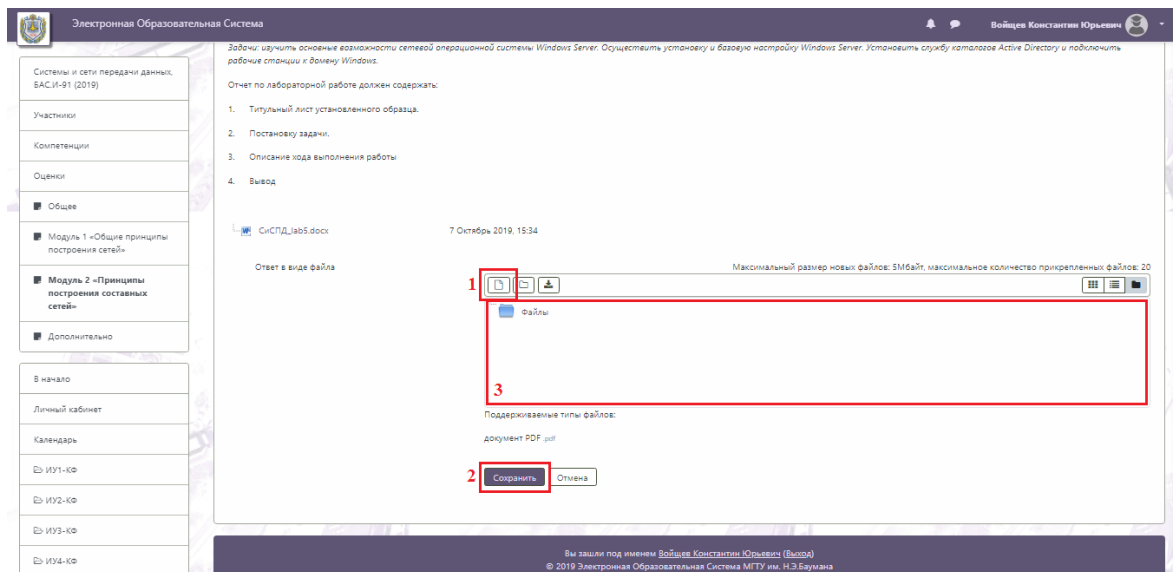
Электронная Образовательная Система

Войщев Константин Юрьевич

Системы и сети передачи данных, БАС.И-91 (2019)

Участники

Компетенции

Оценки

Общее

Модуль 1 «Общие принципы построения сетей»

Модуль 2 «Принципы построения составных сетей»

Дополнительно

В начало

Личный кабинет

Календарь

ИУ1-КФ

ИУ2-КФ

ИУ3-КФ

ИУ4-КФ

Задачи: изучить основные возможности сетевой операционной системы Windows Server. Осуществить установку и базовую настройку Windows Server. Установить службу каталогов Active Directory и подключить рабочие станции к домену Windows.

Отчет по лабораторной работе должен содержать:

1. Титульный лист установленного образца.

2. Постановку задачи.

3. Описание хода выполнения работы

4. Вывод

СиСПД_lab5.docx

7 Октябрь 2019, 15:34

Ответ в виде файла

Максимальный размер новых файлов: 5Мбайт, максимальное количество прикрепленных файлов: 20

1

Файлы

3

Поддерживаемые типы файлов:

документ PDF .pdf

2

Сохранить

Отмена

Вы зашли под именем Войщев Константин Юрьевич (Выход)
© 2019 Электронная Образовательная Система МГТУ им. Н.Э.Баумана